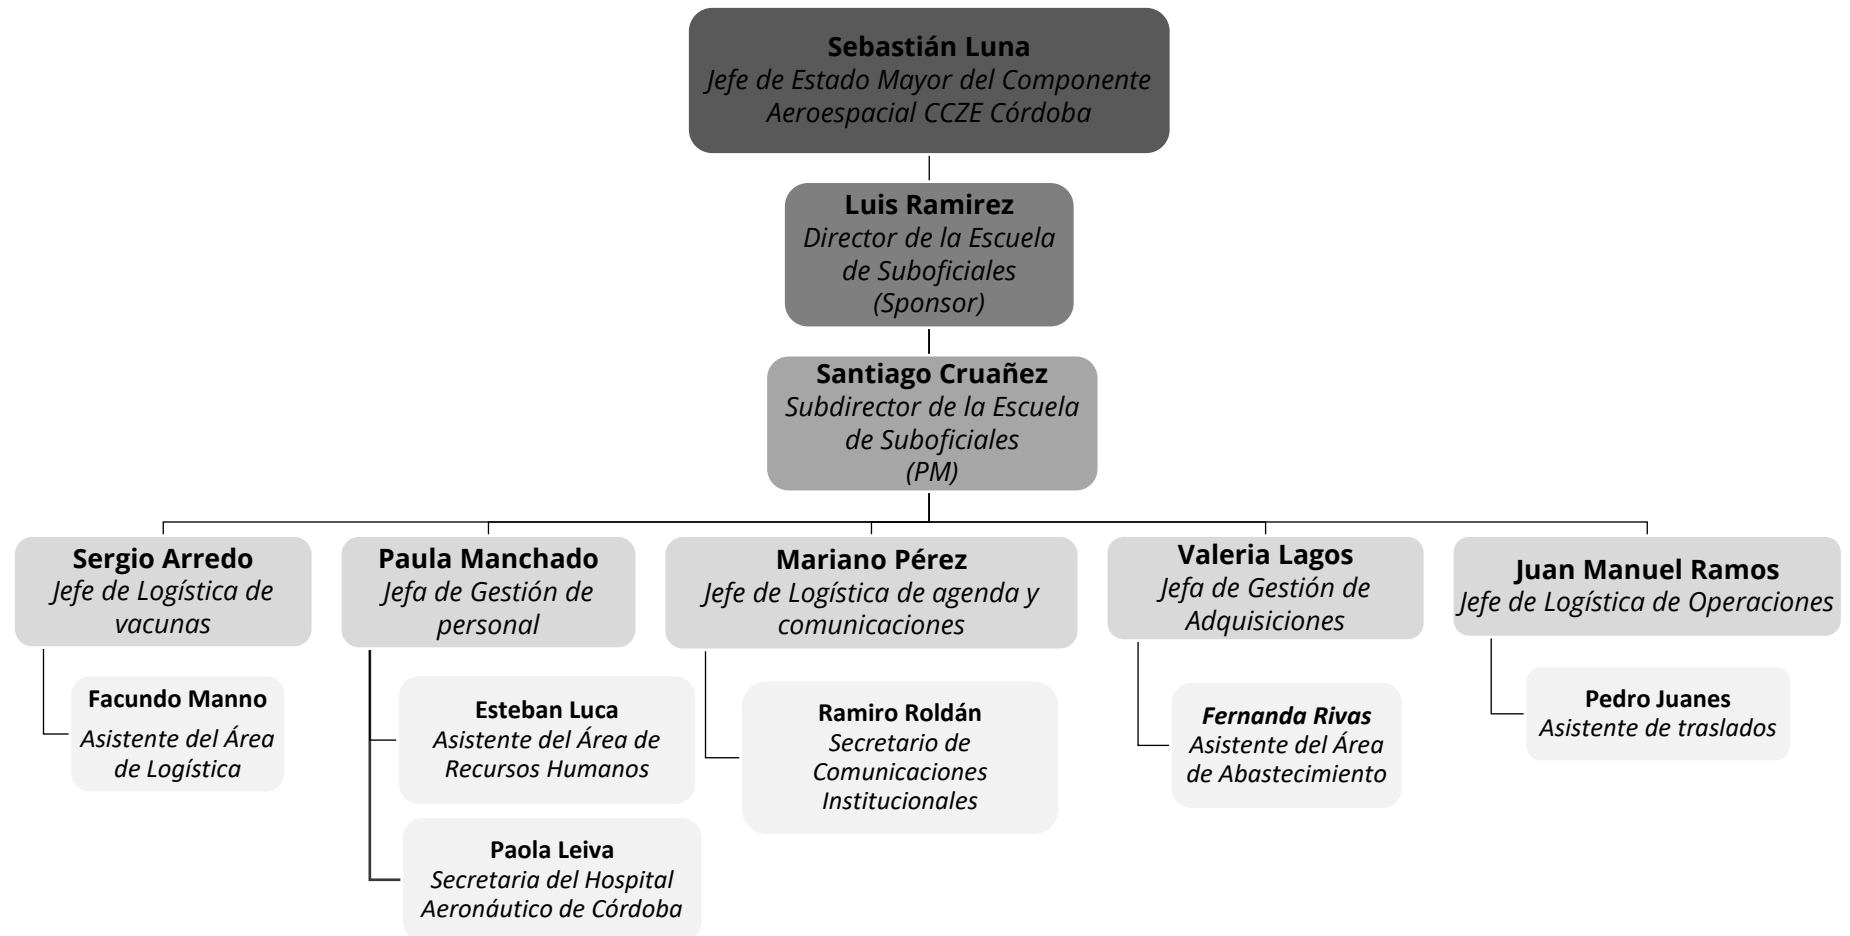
**Sebastián Luna**
*Jefe de Estado Mayor del Componente Aeroespacial CCZE Córdoba*

**Luis Ramirez**
*Director de la Escuela de Suboficiales (Sponsor)*

**Santiago Cruañez**
*Subdirector de la Escuela de Suboficiales (PM)*

**Sergio Arredo**
*Jefe de Logística de vacunas*

**Facundo Manno**
*Asistente del Área de Logística*

**Paula Manchado**
*Jefa de Gestión de personal*

**Esteban Luca**
*Asistente del Área de Recursos Humanos*

**Paola Leiva**
*Secretaria del Hospital Aeronáutico de Córdoba*

**Mariano Pérez**
*Jefe de Logística de agenda y comunicaciones*

**Ramiro Roldán**
*Secretario de Comunicaciones Institucionales*

**Valeria Lagos**
*Jefa de Gestión de Adquisiciones*

***Fernanda Rivas***
*Asistente del Área de Abastecimiento*

**Juan Manuel Ramos**
*Jefe de Logística de Operaciones*

**Pedro Juanes**
*Asistente de traslados*